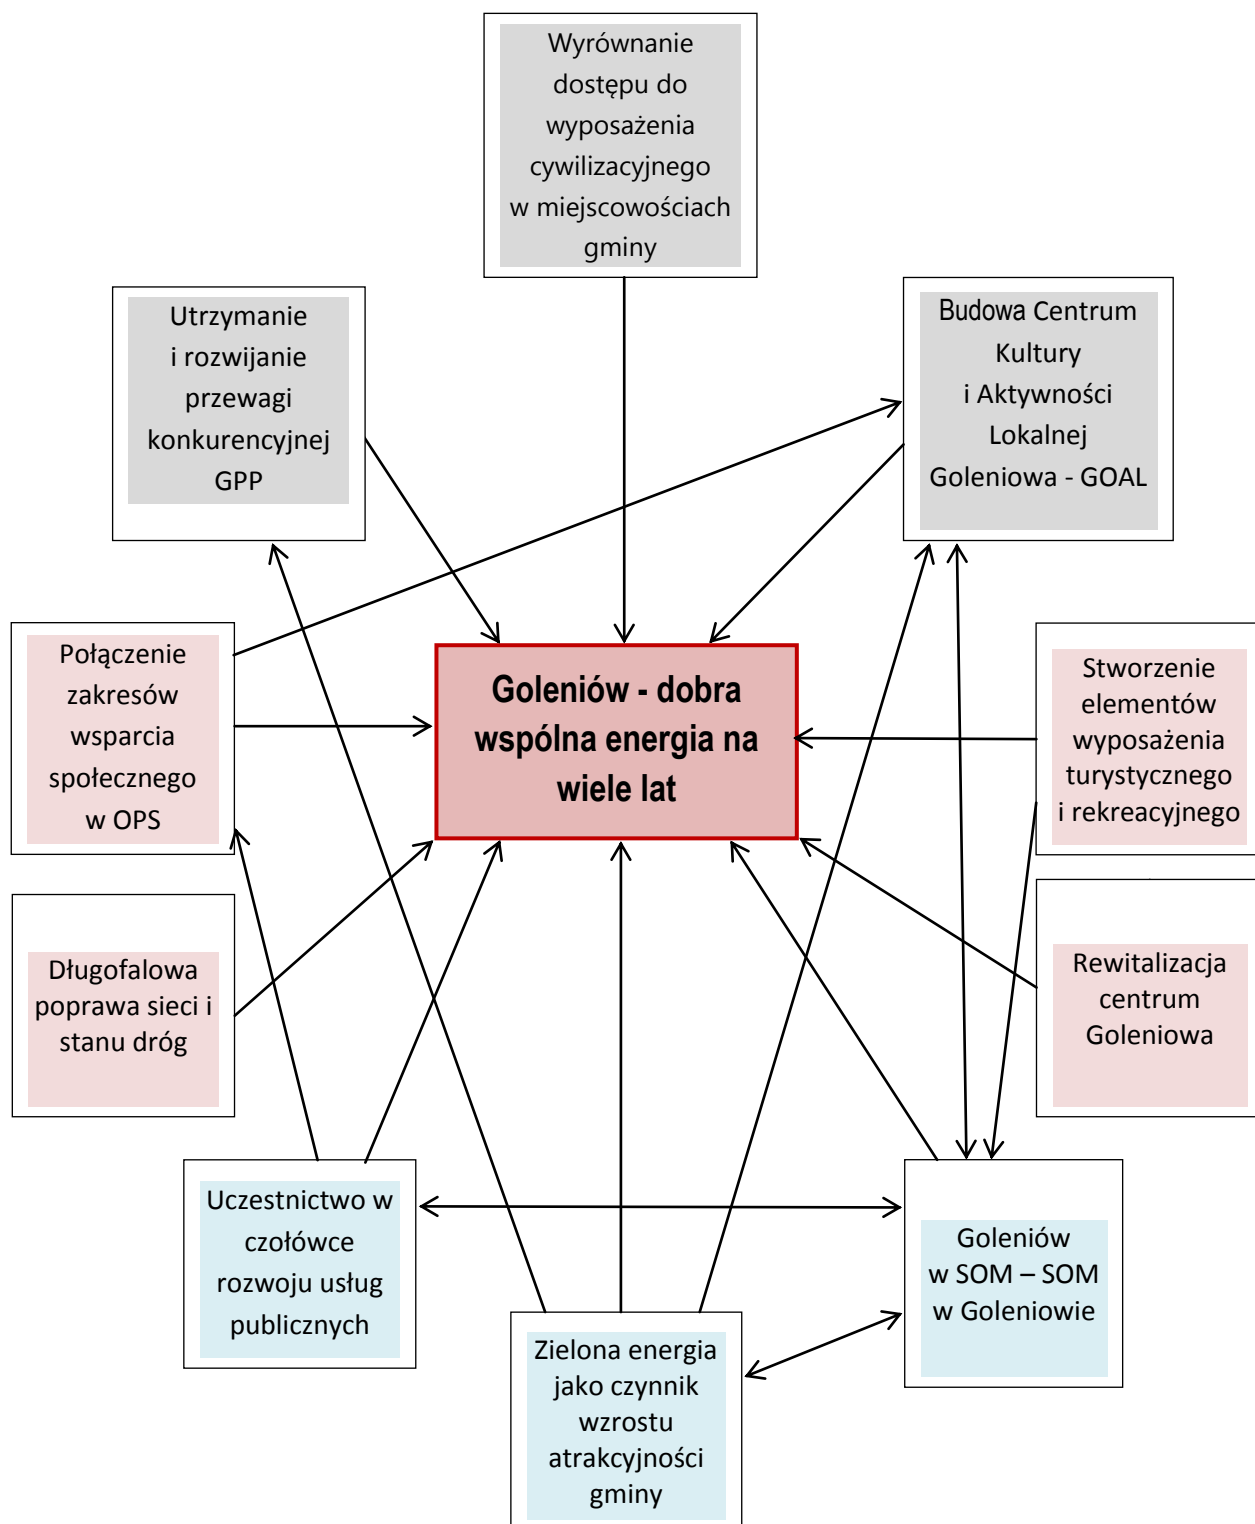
Wyrównanie dostępu do wyposażenia cywilizacyjnego w miejscowościach gminy

Utrzymanie i rozwijanie przewagi konkurencyjnej GPP

Budowa Centrum Kultury i Aktywności Lokalnej Goleniowa - GOAL

Połączenie zakresów wsparcia społecznego w OPS

Goleniów - dobra wspólna energia na wiele lat

Stworzenie elementów wyposażenia turystycznego i rekreacyjnego

Długofalowa poprawa sieci i stanu dróg

Rewitalizacja centrum Goleniowa

Uczestnictwo w czołówce rozwoju usług publicznych

Goleniów w SOM – SOM w Goleniowie

Zielona energia jako czynnik wzrostu atrakcyjności gminy